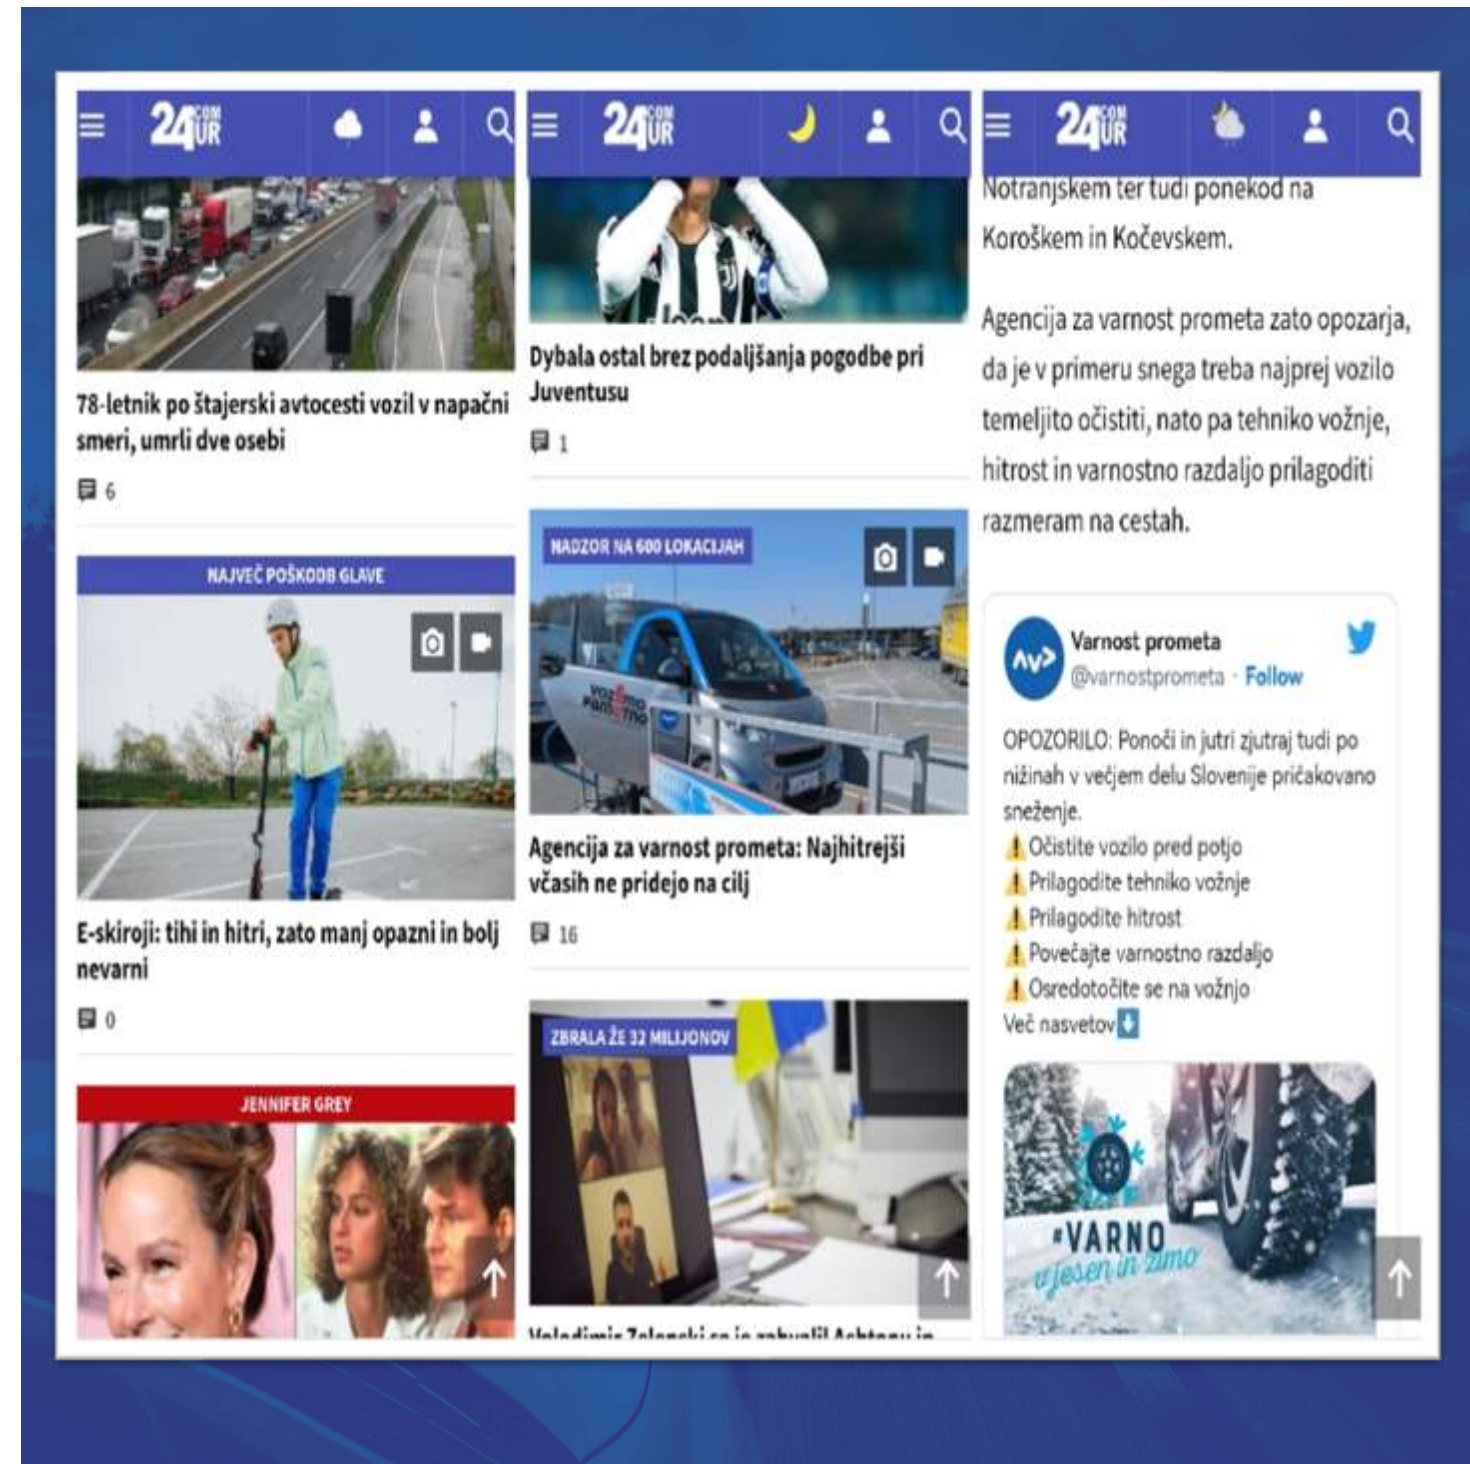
24UR COM

78-letnik po štajerski avtocesti vozil v napačni smeri, umrli dve osebi

6

NAJVEČ POŠKODB GLAVE

E-skiroji: tihi in hitri, zato manj opazni in bolj nevarni

0

JENNIFER GREY

24UR COM

Dybala ostal brez podaljšanja pogodbe pri Juventusu

1

NADZOR NA 600 LOKACIJAH

Agencija za varnost prometa: Najhitrejši včasih ne pridejo na cilj

16

ZBRALA ŽE 32 MILIJONOV

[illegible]

24UR COM

Notranjskem ter tudi ponekod na Koroškem in Kočevskem.

Agencija za varnost prometa zato opozarja, da je v primeru snega treba najprej vozilo temeljito očistiti, nato pa tehniko vožnje, hitrost in varnostno razdaljo prilagoditi razmeram na cestah.

Varnost prometa
@varnostprometa · Follow

OPOZORILO: Ponoči in jutri zjutraj tudi po nižinah v večjem delu Slovenije pričakovano sneženje.
⚠ Očistite vozilo pred potjo
⚠ Prilagodite tehniko vožnje
⚠ Prilagodite hitrost
⚠ Povečajte varnostno razdaljo
⚠ Osredotočite se na vožnjo
Več nasvetov⬇

#VARNO v jesen in zimo